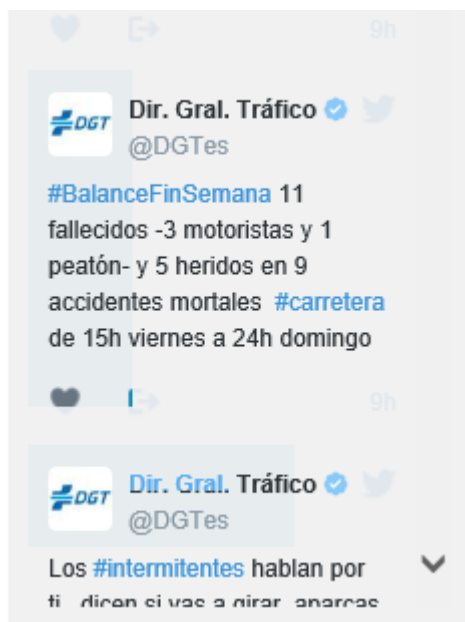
9h

DGT
Dir. Gral. Tráfico
@DGTes

#BalanceFinSemana 11 fallecidos -3 motoristas y 1 peatón- y 5 heridos en 9 accidentes mortales #carretera de 15h viernes a 24h domingo

9h

DGT
Dir. Gral. Tráfico
@DGTes

Los #intermitentes hablan por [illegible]